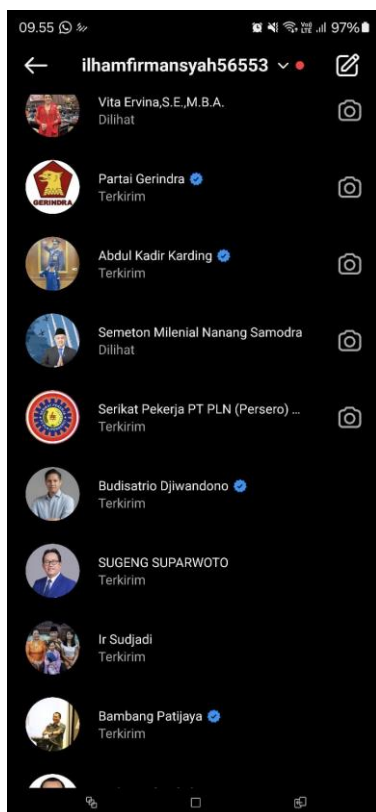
09.55 97%

ilhamfirmansyah56553

Vita Ervina,S.E.,M.B.A.
Dilihat

GERINDRA

Partai Gerindra
Terkirim

Abdul Kadir Karding
Terkirim

Semeton Milenial Nanang Samodra
Dilihat

Serikat Pekerja PT PLN (Persero) ...
Terkirim

Budisatrio Djiwandono
Terkirim

SUGENG SUPARWOTO
Terkirim

Ir Sudjadi
Terkirim

Bambang Patijaya
Terkirim